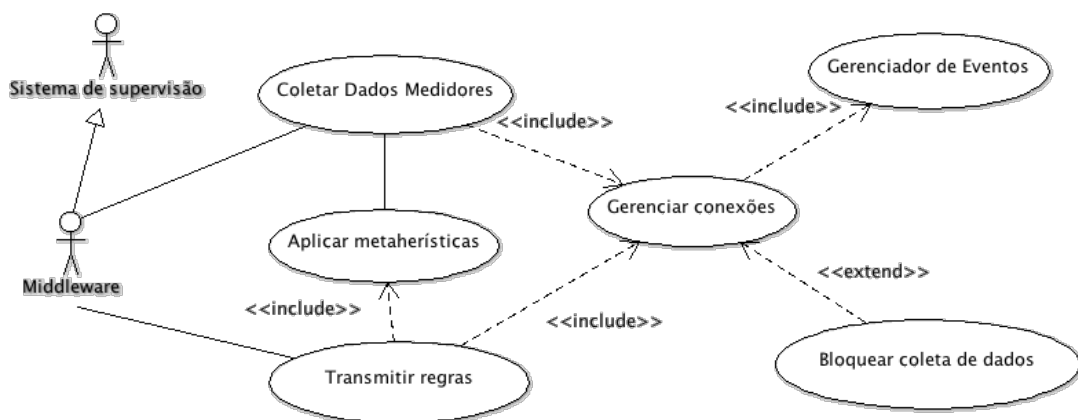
Sistema de supervisão

Coletar Dados Medidores

Gerenciador de Eventos

<<include>>

<<include>>

Gerenciar conexões

Middleware

Aplicar metaherísticas

<<extend>>

<<include>>

<<include>>

Bloquear coleta de dados

Transmitir regras